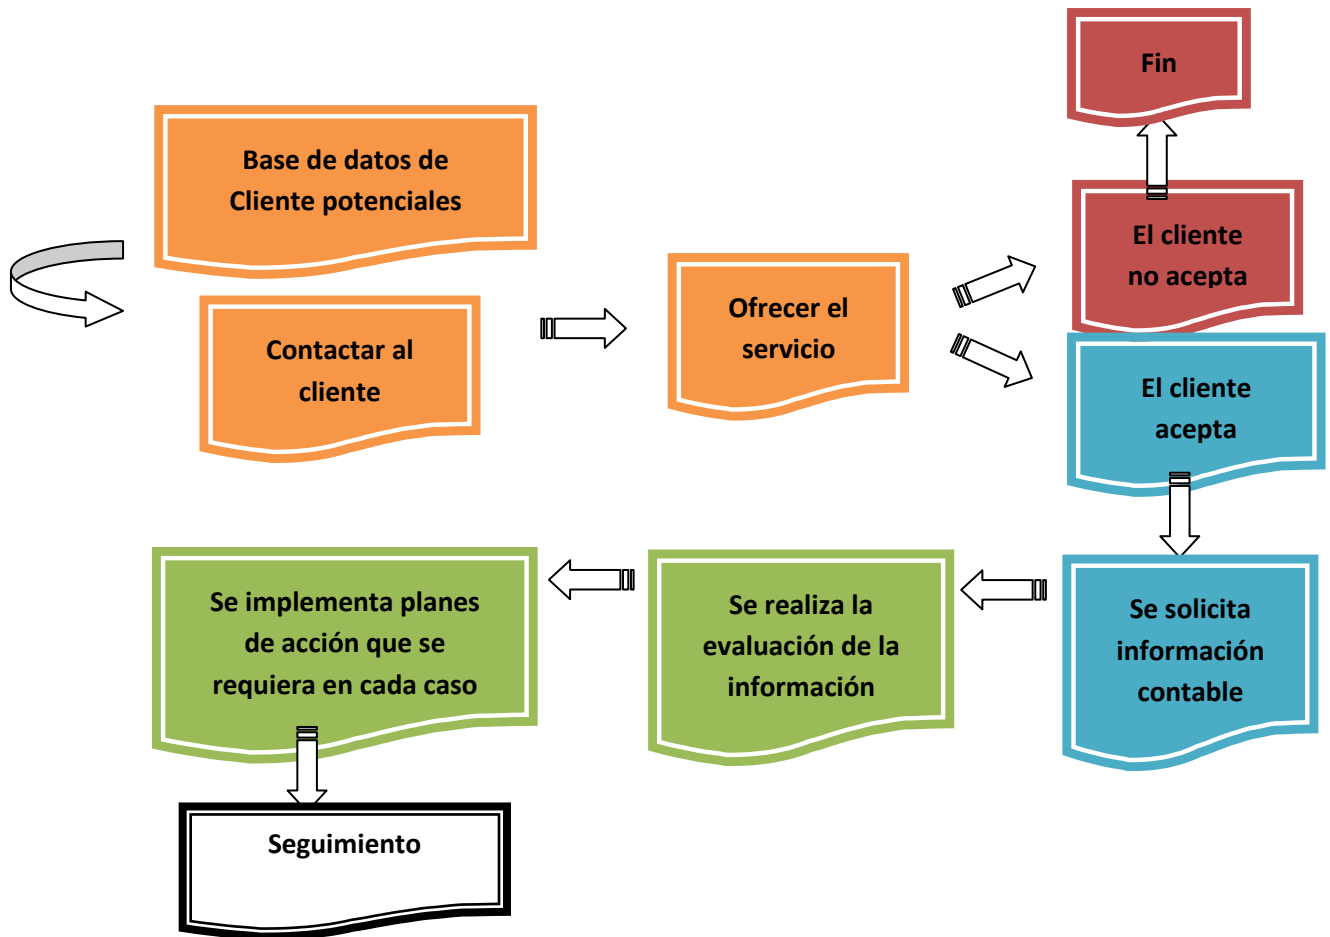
Base de datos de Cliente potenciales

Contactar al cliente

Ofrecer el servicio

Fin

El cliente no acepta

El cliente acepta

Se solicita información contable

Se realiza la evaluación de la información

Se implementa planes de acción que se requiera en cada caso

Seguimiento